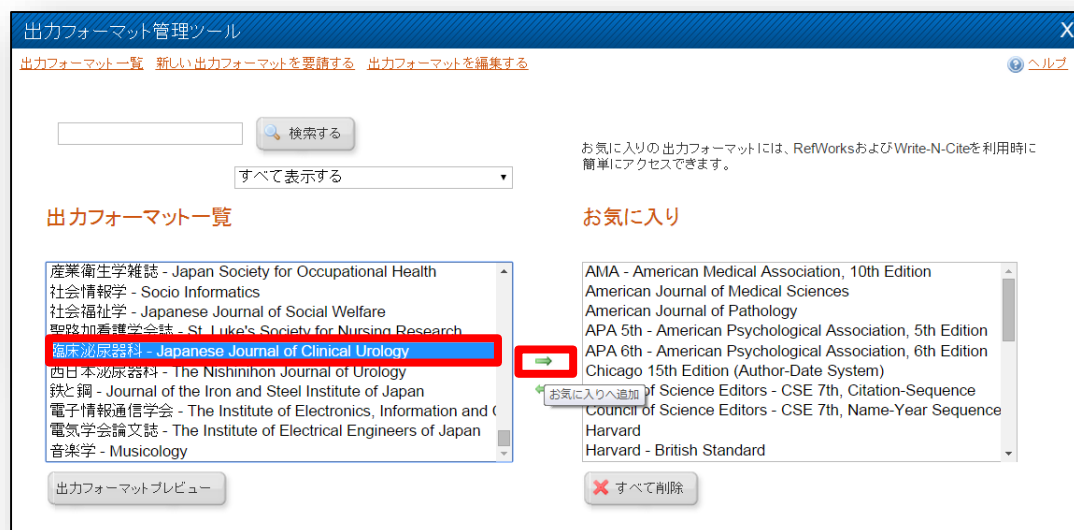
出力フォーマット管理ツール

X

出力フォーマット一覧　新しい出力フォーマットを要請する　出力フォーマットを編集する

ヘルプ

検索する

すべて表示する

お気に入りの出力フォーマットには、RefWorksおよびWrite-N-Citeを利用時に簡単にアクセスできます。

出力フォーマット一覧

お気に入り

産業衛生学雑誌 - Japan Society for Occupational Health
社会情報学 - Socio Informatics
社会福祉学 - Japanese Journal of Social Welfare
聖路加看護学会誌 - St. Luke's Society for Nursing Research
臨床泌尿器科 - Japanese Journal of Clinical Urology
西日本泌尿器科 - The Nishinihon Journal of Urology
鉄と鋼 - Journal of the Iron and Steel Institute of Japan
電子情報通信学会 - The Institute of Electronics, Information and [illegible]
電気学会論文誌 - The Institute of Electrical Engineers of Japan
音楽学 - Musicology

お気に入りへ追加

AMA - American Medical Association, 10th Edition
American Journal of Medical Sciences
American Journal of Pathology
APA 5th - American Psychological Association, 5th Edition
APA 6th - American Psychological Association, 6th Edition
Chicago 15th Edition (Author-Date System)
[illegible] of Science Editors - CSE 7th, Citation-Sequence
Council of Science Editors - CSE 7th, Name-Year Sequence
Harvard
Harvard - British Standard

出力フォーマットプレビュー

すべて削除